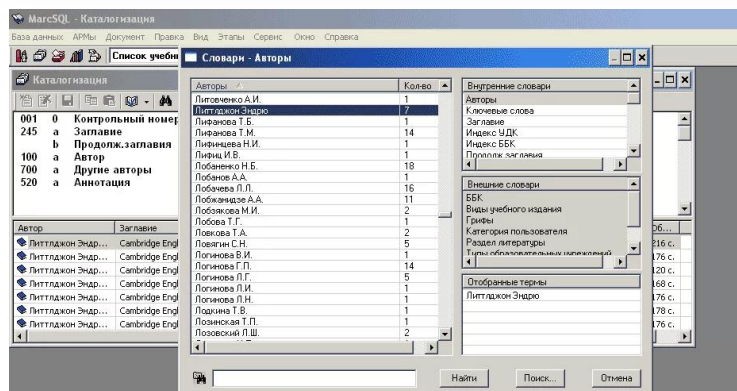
MarcSQL - Каталогизация

База данных АРМы Документ Правка Вид Этапы Сервис Окно Справка

Список учебн

Каталогизация

001 0 Контрольный номер
245 a Заглавие
b Продолж.заглавия
100 a Автор
700 a Другие авторы
520 a Аннотация

| Автор | Заглавие |
|---|---|
| Литтлджон Эндр... | Cambridge Engl |
| Литтлджон Эндр... | Cambridge Engl |
| Литтлджон Эндр... | Cambridge Engl |
| Литтлджон Эндр... | Cambridge Engl |
| Литтлджон Эндр... | Cambridge Engl |
| Литтлджон Эндр... | Cambridge Engl |
| Литтлджон Эндр... | Cambridge Engl |

Об...
216 с.
176 с.
120 с.
168 с.
176 с.
178 с.
176 с.

Словари - Авторы

| Авторы | Кол-во |
|---|---|
| Литовченко А.И. | 1 |
| Литтлджон Эндрю | 7 |
| Лифанова Т.Б. | 1 |
| Лифанова Т.М. | 14 |
| Лифинцева Н.И. | 1 |
| Лифиц И.В. | 1 |
| Лобаненко Н.Б. | 18 |
| Лобанов А.А. | 1 |
| Лобачева Л.Л. | 16 |
| Лобжанидзе А.А. | 11 |
| Лобзякова М.И. | 2 |
| Лобова Т.Г. | 1 |
| Ловкова Т.А. | 2 |
| Ловягин С.Н. | 5 |
| Логинова В.И. | 1 |
| Логинова Г.П. | 14 |
| Логинова Л.Г. | 5 |
| Логинова Л.И. | 1 |
| Логинова Л.Н. | 1 |
| Лодкина Т.В. | 1 |
| Лозинская Т.П. | 1 |
| Лозовский Л.Ш. | 2 |

Внутренние словари
Авторы
Ключевые слова
Заглавие
Индекс УДК
Индекс ББК
Продолж.заглавия

Внешние словари
ББК
Виды учебного издания
Грифы
Категория пользователя
Раздел литературы
Типы образовательных учреждений

Отобранные термы
Литтлджон Эндрю

Найти Поиск... Отмена